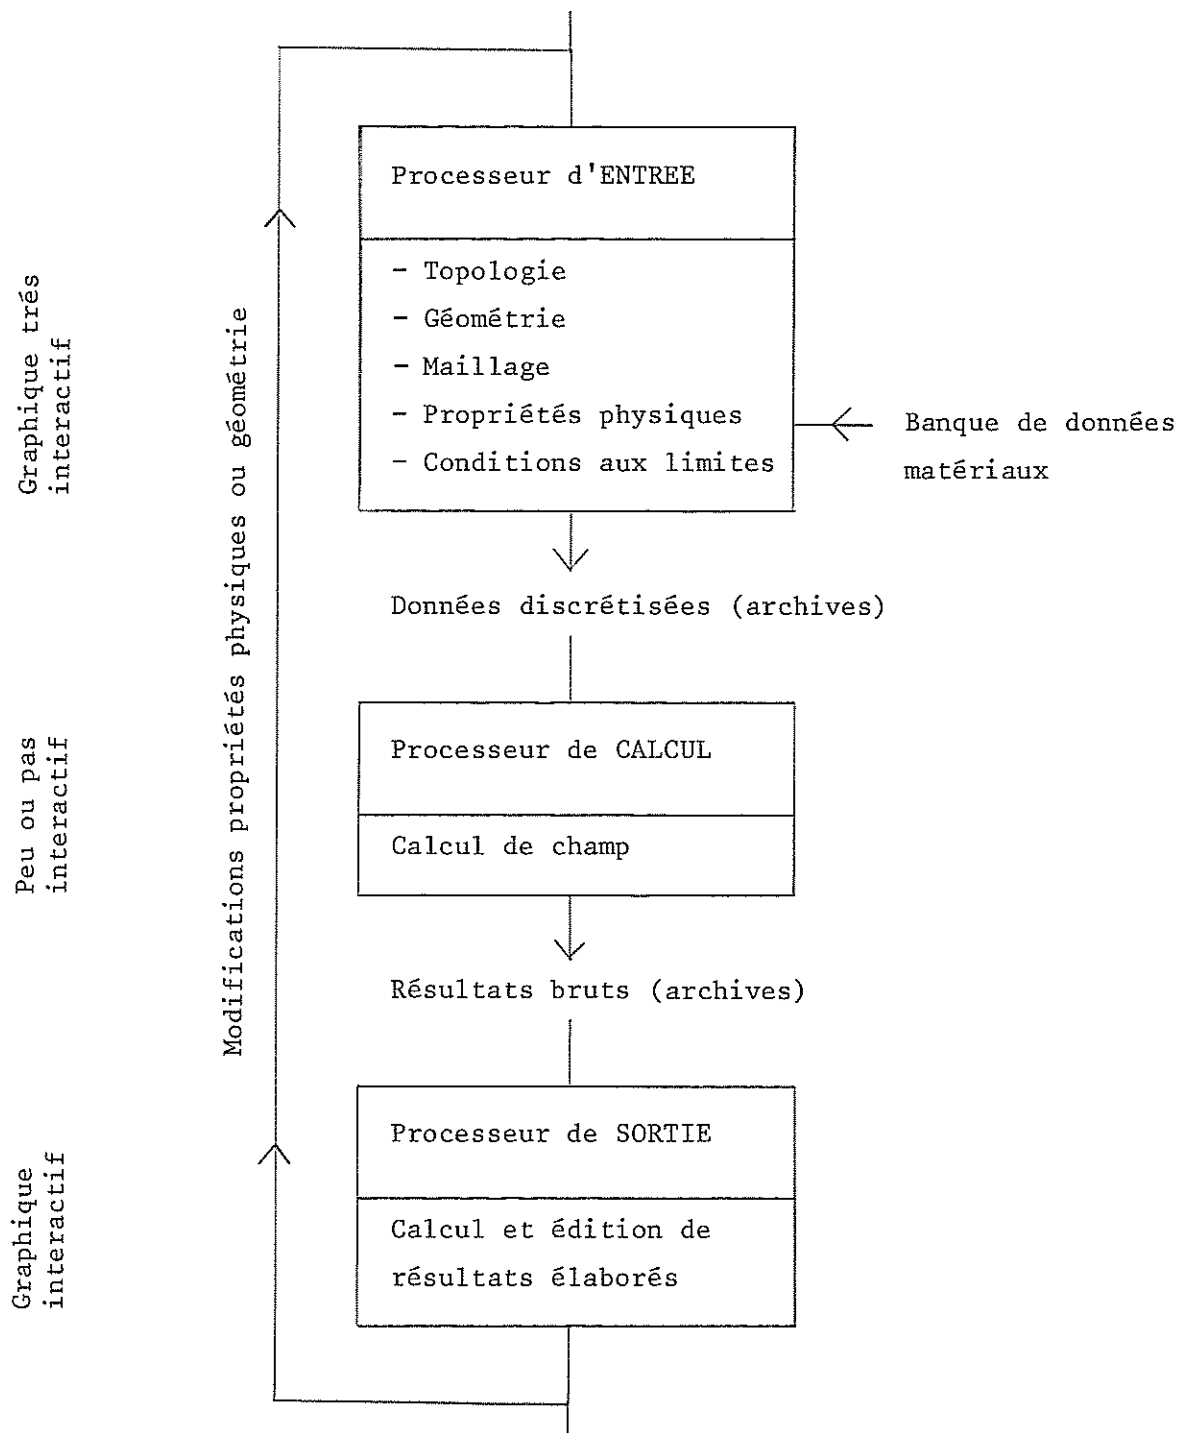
Graphique très interactif

Peu ou pas interactif

Graphique interactif

Modifications propriétés physiques ou géométrie

Processeur d'ENTREE

- Topologie
- Géométrie
- Maillage
- Propriétés physiques
- Conditions aux limites

Banque de données matériaux

Données discrétisées (archives)

Processeur de CALCUL

Calcul de champ

Résultats bruts (archives)

Processeur de SORTIE

Calcul et édition de résultats élaborés